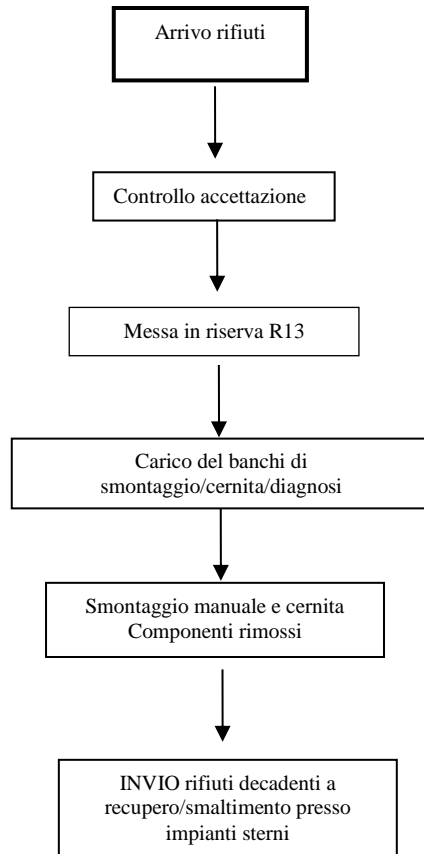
Arrivo rifiuti

Controllo accettazione

Messa in riserva R13

Carico del banchi di smontaggio/cernita/diagnosi

Smontaggio manuale e cernita Componenti rimossi

INVIO rifiuti decadenti a recupero/smaltimento presso impianti sterni